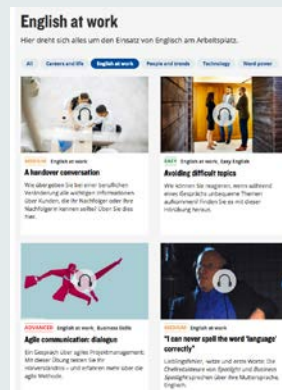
English at work

Hier dreht sich alles um den Einsatz von Englisch am Arbeitsplatz.

All | Careers and life | English at work | People and trends | Technology | Word power

MEDIUM English at work

A handover conversation

Wie übergeben Sie bei einer beruflichen Veränderung alle wichtigen Informationen über Kunden, die Ihr Nachfolger oder Ihre Nachfolgerin kennen sollte? Üben Sie das hier.

EASY English at work, Easy English

Avoiding difficult topics

Wie können Sie reagieren, wenn während eines Gesprächs unbequeme Themen aufkommen? Finden Sie es mit dieser Hörübung heraus.

ADVANCED English at work, Business Skills

Agile communication: dialogue

Ein Gespräch über agiles Projektmanagement: Mit dieser Übung testen Sie Ihr Hörverständnis – und erfahren mehr über die agile Methode.

MEDIUM English at work

"I can never spell the word 'language' correctly"

Lieblingsfehler, witze und erste Worte: Die Chefredakteure von Spotlight und Business Spotlight sprechen über ihre Muttersprache, Englisch.